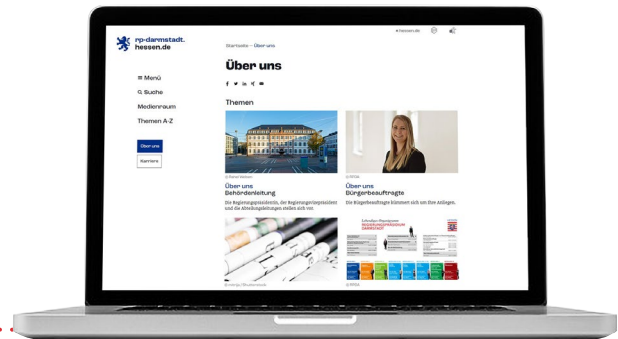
rp-darmstadt.
hessen.de

hessen.de

≡ Menü
Q Suche
Medienraum
Themen A-Z

Über uns
Karriere

Startseite – Über uns

Über uns

Themen

© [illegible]

Über uns
Behördenleitung

Die Regierungspräsidentin, der Regierungsvizepräsident und die Abteilungsleitungen stellen sich vor.

© RPDA

Über uns
Bürgerbeauftragte

Die Bürgerbeauftragte kümmert sich um Ihre Anliegen.

© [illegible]

REGIERUNGSPRÄSIDIUM DARMSTADT

© RPDA